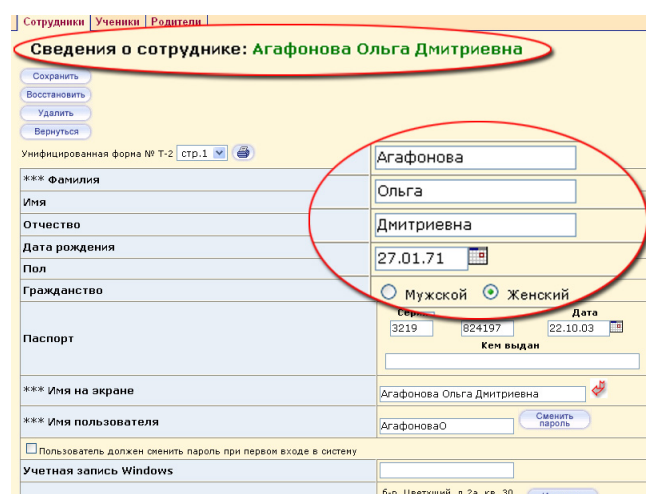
Сотрудники | Ученики | Родители

Сведения о сотруднике: Агафонова Ольга Дмитриевна

Сохранить
Восстановить
Удалить
Вернуться

Унифицированная форма № Т-2 стр.1

| | |
|---|---|
| *** Фамилия | Агафонова |
| Имя | Ольга |
| Отчество | Дмитриевна |
| Дата рождения | 27.01.71 |
| Пол | Мужской Женский |
| Гражданство | |
| Паспорт | Серия 3219 Номер 824197 Дата 22.10.03 Кем выдан |
| *** Имя на экране | Агафонова Ольга Дмитриевна |
| *** Имя пользователя | АгафоноваО Сменить пароль |

Пользователь должен сменить пароль при первом входе в систему

| | |
|---|---|
| Учетная запись Windows | |
| | б-р. Цветущий, д.2а, кв. 30 |